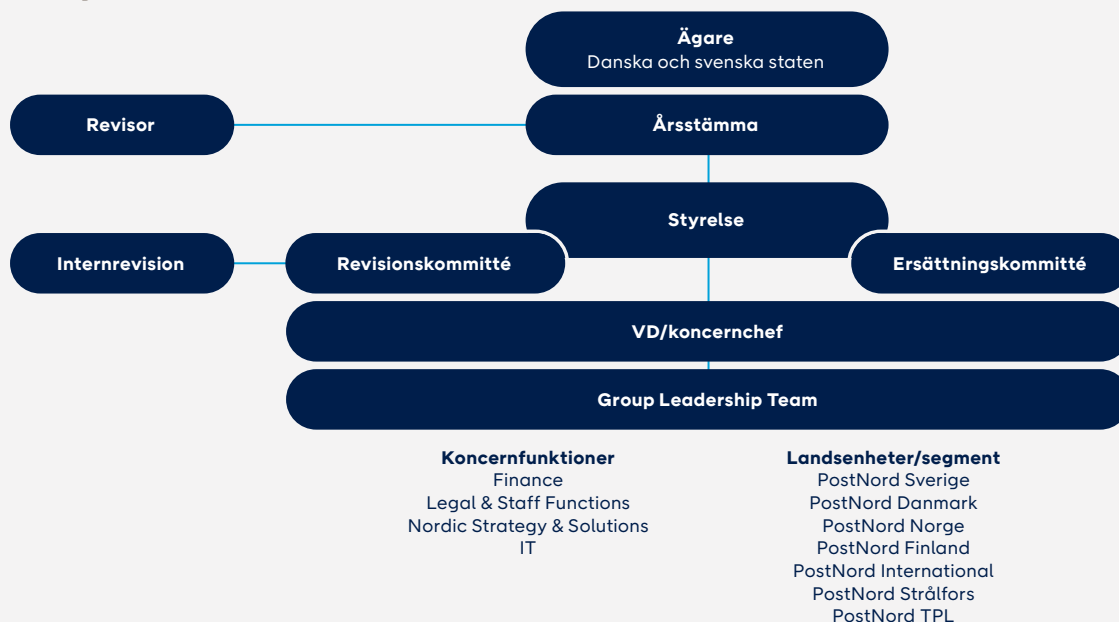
Ägare
Danska och svenska staten

Revisor

Årsstämma

Styrelse

Internrevision

Revisionskommitté

Ersättningskommitté

VD/koncernchef

Group Leadership Team

Koncernfunktioner
Finance
Legal & Staff Functions
Nordic Strategy & Solutions
IT

Landsenheter/segment
PostNord Sverige
PostNord Danmark
PostNord Norge
PostNord Finland
PostNord International
PostNord Strålfors
PostNord TPL